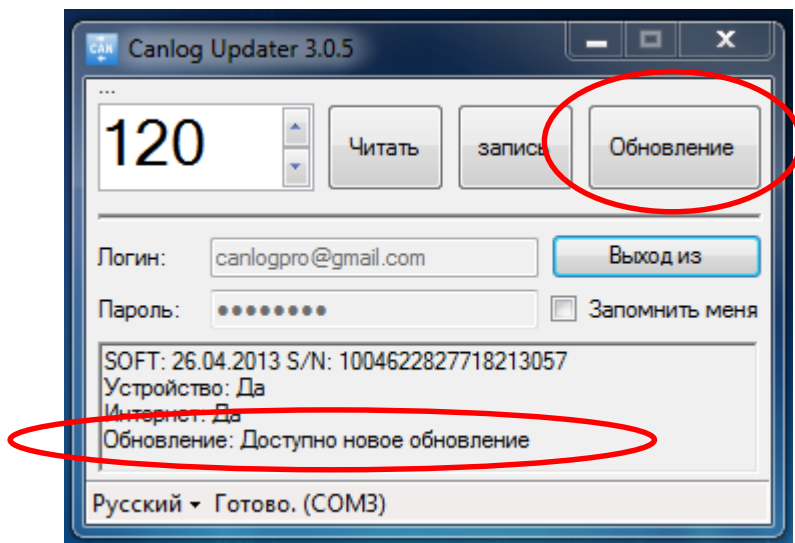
CAN Canlog Updater 3.0.5

...

120

Читать

запись

Обновление

Логин: canlogpro@gmail.com

Выход из

Пароль: ●●●●●●●●●

Запомнить меня

SOFT: 26.04.2013 S/N: 1004622827718213057
Устройство: Да
Интернет: Да
Обновление: Доступно новое обновление

Русский ▾ Готово. (COM3)